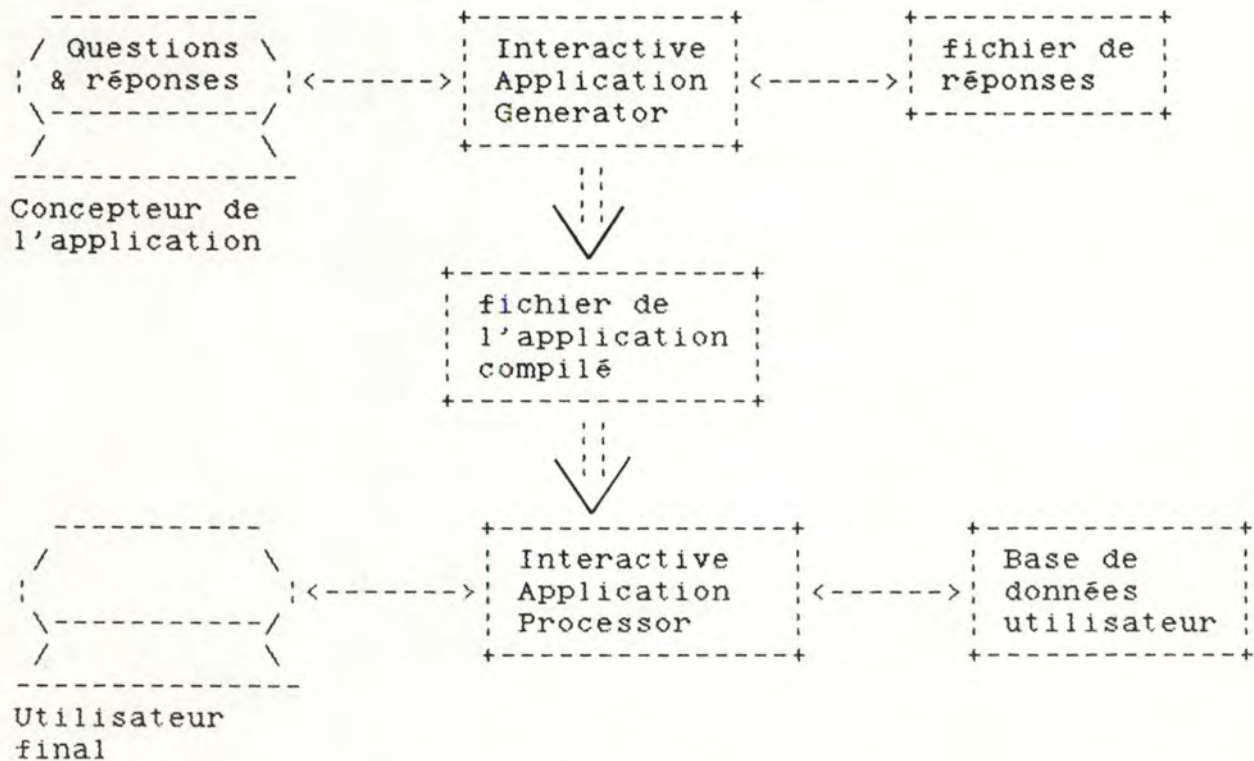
Questions & réponses

Interactive Application Generator

fichier de réponses

Concepteur de l'application

fichier de l'application compilé

Interactive Application Processor

Base de données utilisateur

Utilisateur final